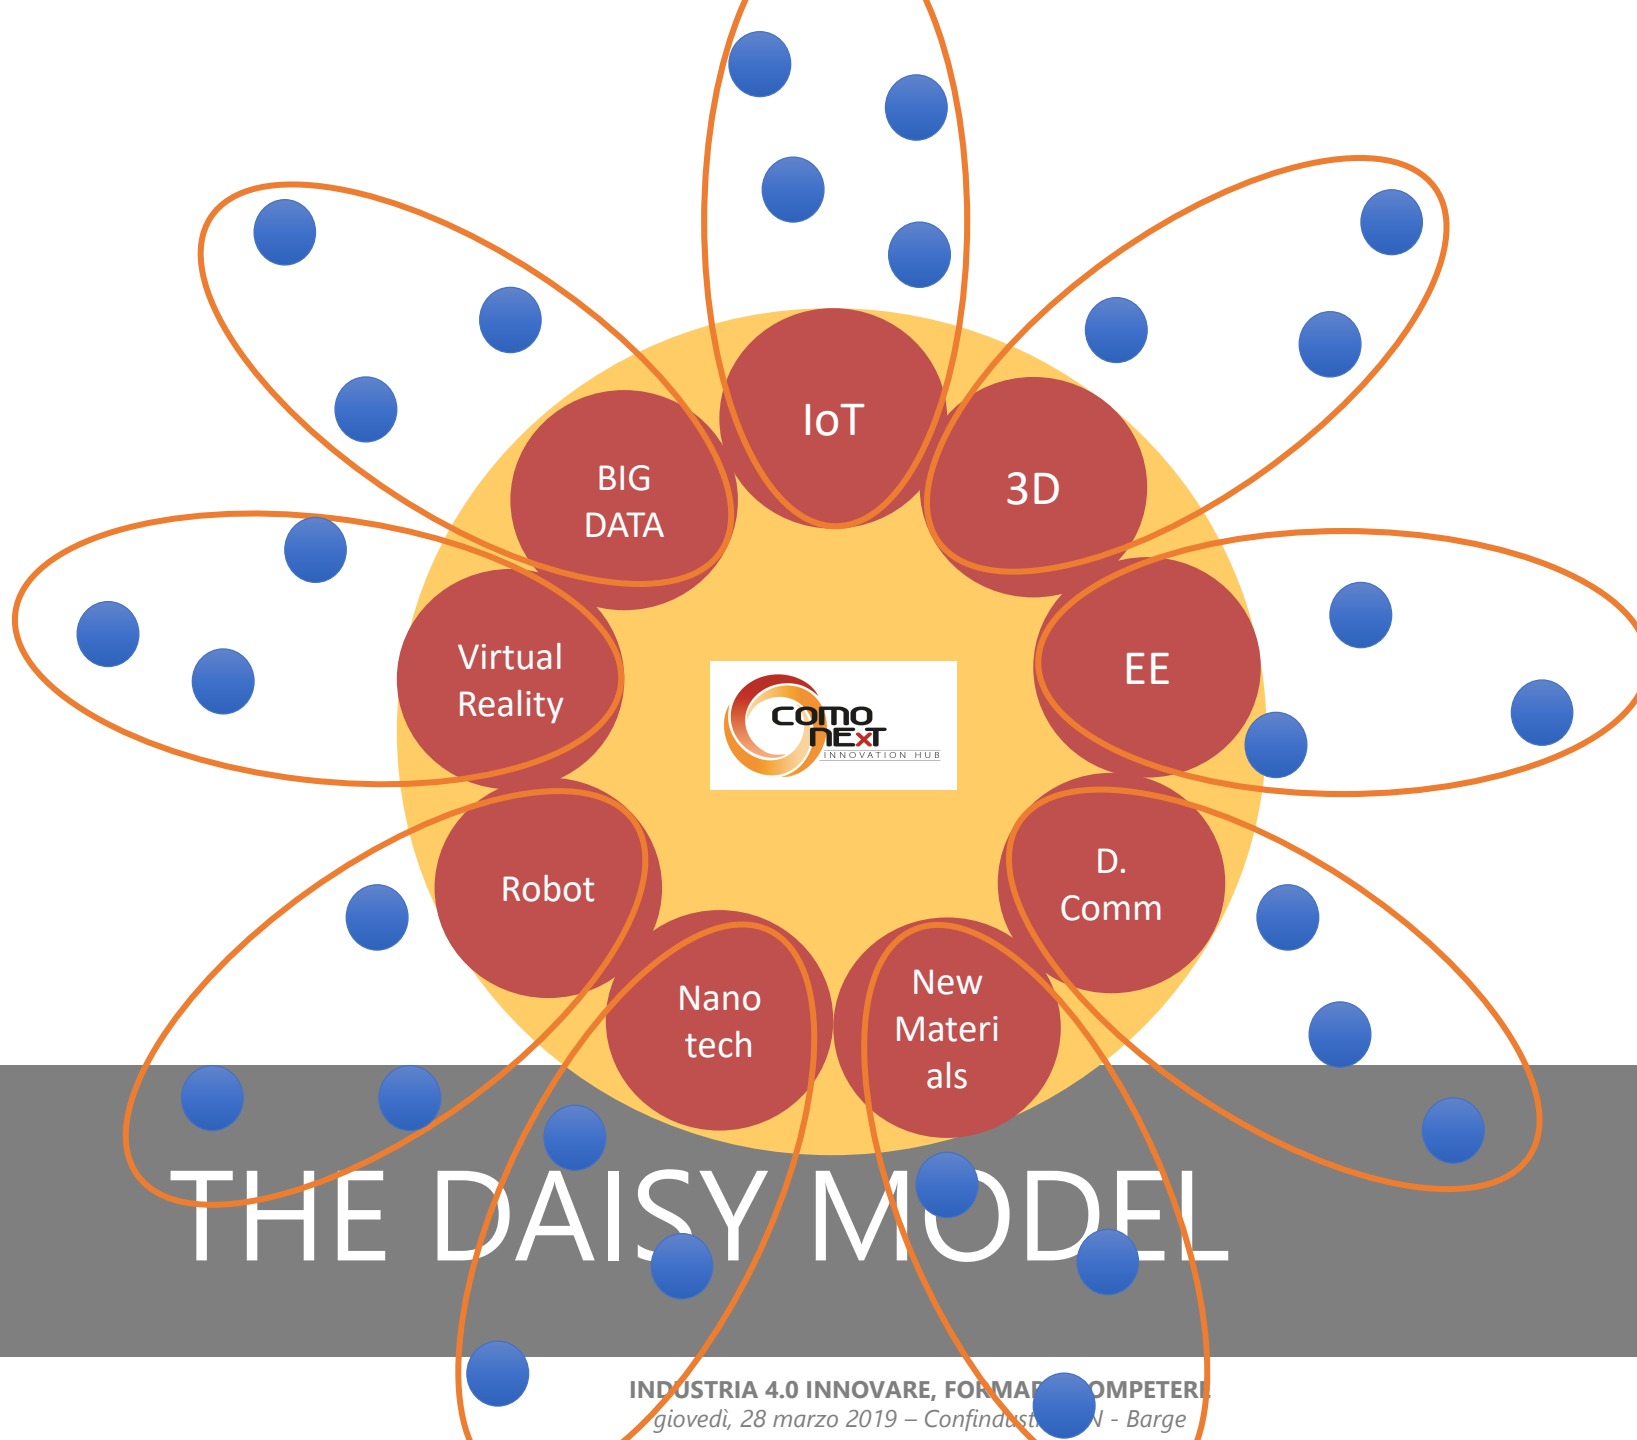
IoT

BIG DATA

3D

Virtual Reality

EE

Robot

D. Comm

Nano tech

New Materi als

COMO NEXT
INNOVATION HUB

THE DAISY MODEL

INDUSTRIA 4.0 INNOVARE, FORMA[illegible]OMPETERE
giovedì, 28 marzo 2019 – Confindust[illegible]N - Barge